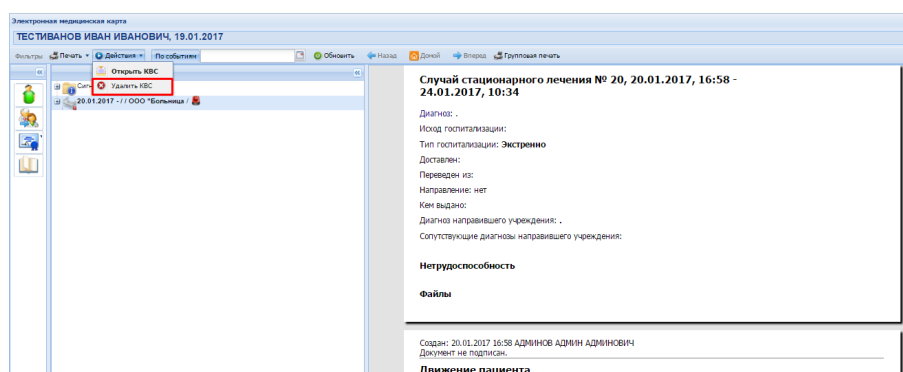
Электронная медицинская карта

ТЕСТИВАНОВ ИВАН ИВАНОВИЧ, 19.01.2017

Фильтры Печать Действия По событиям Обновить Назад Домой Вперед Групповая печать

Открыть КВС

Удалить КВС

Сиг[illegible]

20.01.2017 - / / ООО "Больница /

Случай стационарного лечения № 20, 20.01.2017, 16:58 - 24.01.2017, 10:34

Диагноз: .

Исход госпитализации:

Тип госпитализации: Экстренно

Доставлен:

Переведен из:

Направление: нет

Кем выдано:

Диагноз направившего учреждения: .

Сопутствующие диагнозы направившего учреждения:

Нетрудоспособность

Файлы

Создан: 20.01.2017 16:58 АДМИНОВ АДМИН АДМИНОВИЧ
Документ не подписан.

Движение пациента